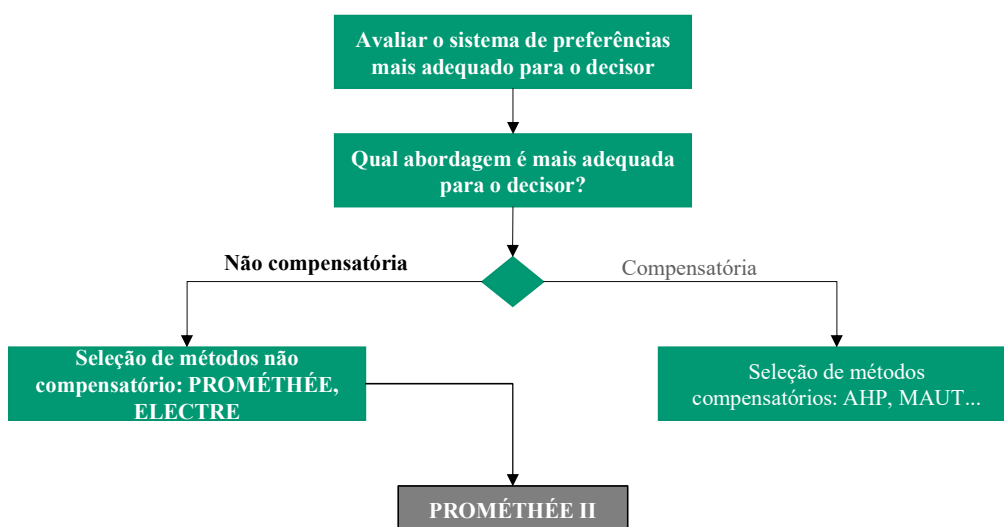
Avaliar o sistema de preferências mais adequado para o decisor

Qual abordagem é mais adequada para o decisor?

Não compensatória

Compensatória

Seleção de métodos não compensatório: PROMÉTHÉE, ELECTRE

Seleção de métodos compensatórios: AHP, MAUT...

PROMÉTHÉE II